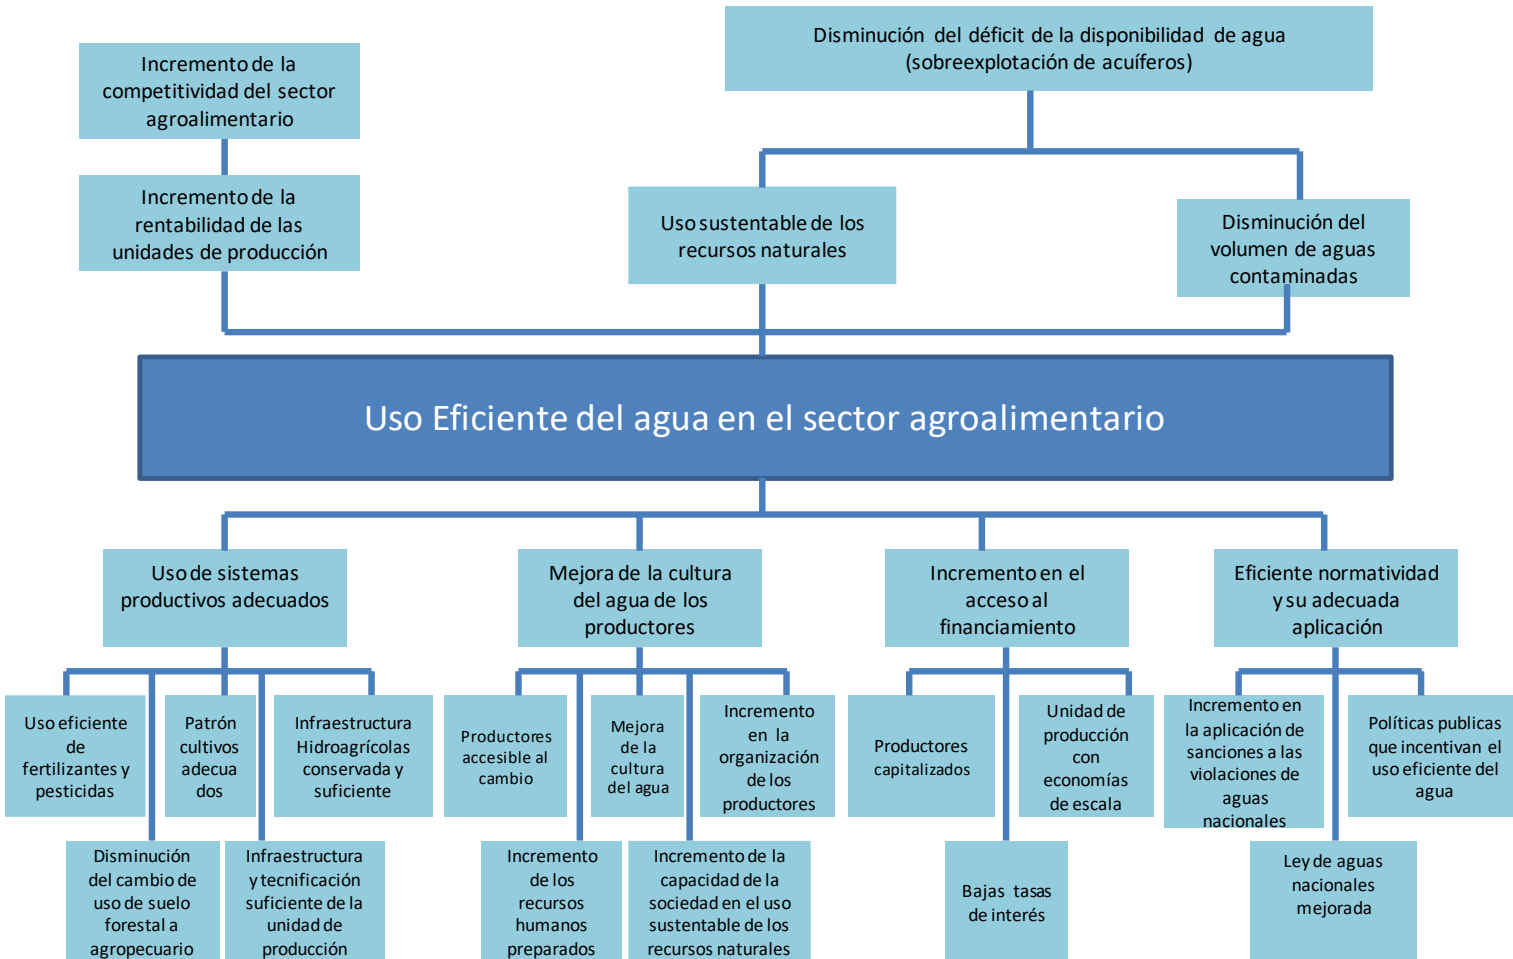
Incremento de la competitividad del sector agroalimentario

Incremento de la rentabilidad de las unidades de producción

Disminución del déficit de la disponibilidad de agua (sobreexplotación de acuíferos)

Uso sustentable de los recursos naturales

Disminución del volumen de aguas contaminadas

Uso Eficiente del agua en el sector agroalimentario

Uso de sistemas productivos adecuados

Mejora de la cultura del agua de los productores

Incremento en el acceso al financiamiento

Eficiente normatividad y su adecuada aplicación

Uso eficiente de fertilizantes y pesticidas

Patrón cultivos adecuados

Infraestructura Hidroagrícolas conservada y suficiente

Disminución del cambio de uso de suelo forestal a agropecuario

Infraestructura y tecnificación suficiente de la unidad de producción

Productores accesible al cambio

Mejora de la cultura del agua

Incremento en la organización de los productores

Incremento de los recursos humanos preparados

Incremento de la capacidad de la sociedad en el uso sustentable de los recursos naturales

Productores capitalizados

Unidad de producción con economías de escala

Bajas tasas de interés

Incremento en la aplicación de sanciones a las violaciones de aguas nacionales

Políticas publicas que incentivan el uso eficiente del agua

Ley de aguas nacionales mejorada